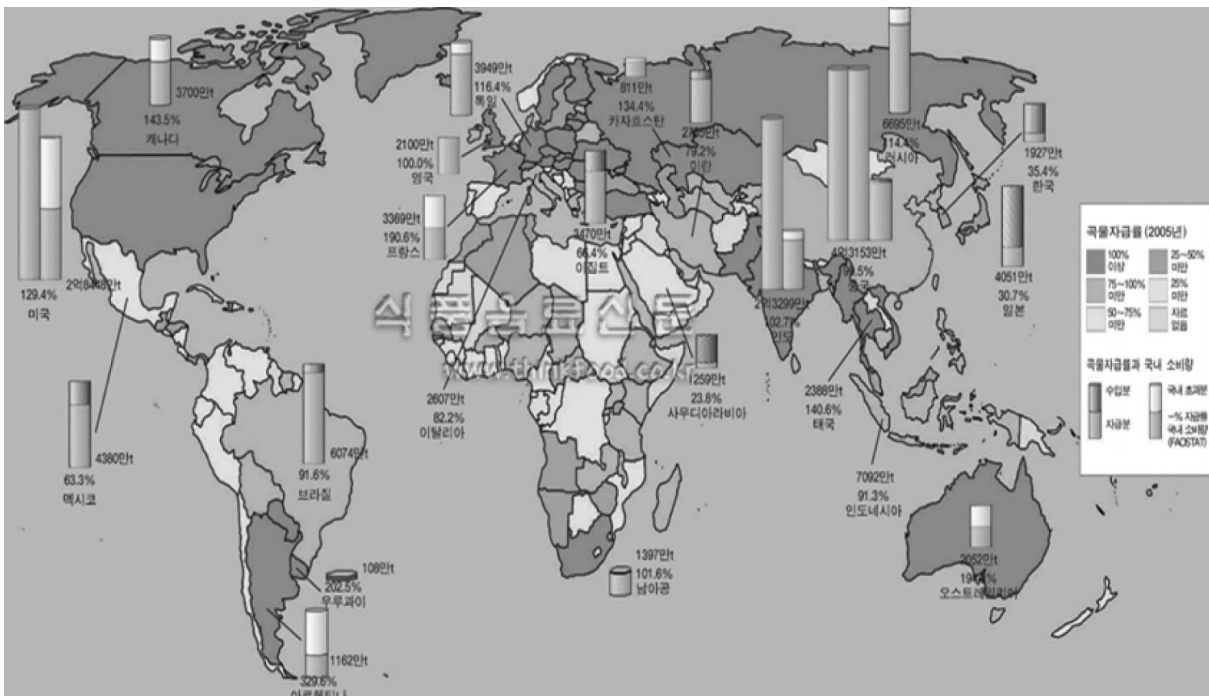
3700만t
143.5%
캐나다

3949만t
116.4%
독일

811만t
134.4%
카자흐스탄

2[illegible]만t
7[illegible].2%
이란

6695만t
114.4%
러시아

1927만t
35.4%
한국

2100만t
100.0%
영국

3369만t
190.6%
프랑스

3470만t
66.4%
이집트

4억3153만t
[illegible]9.5%
중국

4051만t
30.7%
일본

129.4%
미국

2억8448만t

2억3299만t
102.7%
인도

1259만t
23.8%
사우디아라비아

2607만t
82.2%
이탈리아

2388만t
140.6%
태국

4380만t
63.3%
멕시코

6074만t
91.6%
브라질

7092만t
91.3%
인도네시아

108만t
202.5%
우루과이

1397만t
101.6%
남아공

2052만t
19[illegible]%
오스트레일리아

1162만t
329.6%
아르헨티나

식품음료신문
www.thinkfood.co.kr

곡물자급률 (2005년)
100% 이상
25~50% 미만
75~100% 미만
25% 미만
50~75% 미만
자료 없음

곡물자급률과 국내 소비량
수입분
자급분
국내 초과분
~% 자급률
국내 소비량
(FAOSTAT)